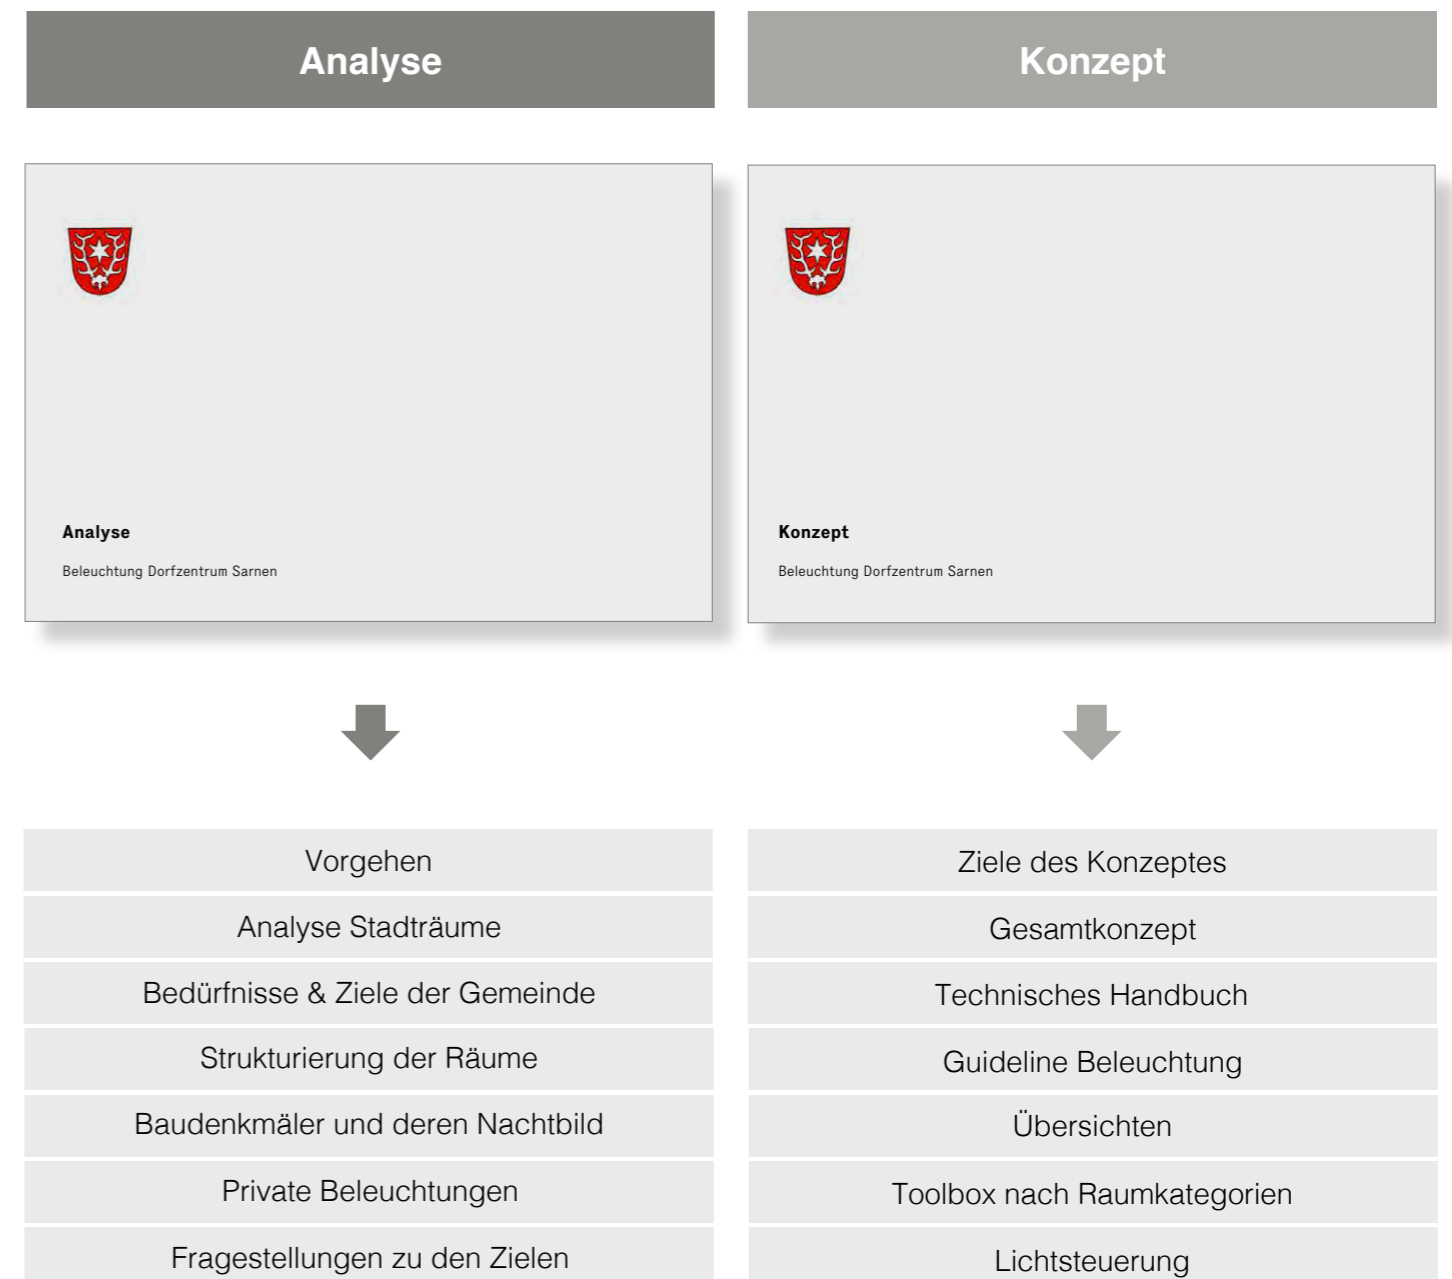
Analyse

Analyse

Beleuchtung Dorfzentrum Sarnen

Vorgehen

Analyse Stadträume

Bedürfnisse & Ziele der Gemeinde

Strukturierung der Räume

Baudenkmäler und deren Nachtbild

Private Beleuchtungen

Fragestellungen zu den Zielen

Konzept

Konzept

Beleuchtung Dorfzentrum Sarnen

Ziele des Konzeptes

Gesamtkonzept

Technisches Handbuch

Guideline Beleuchtung

Übersichten

Toolbox nach Raumkategorien

Lichtsteuerung